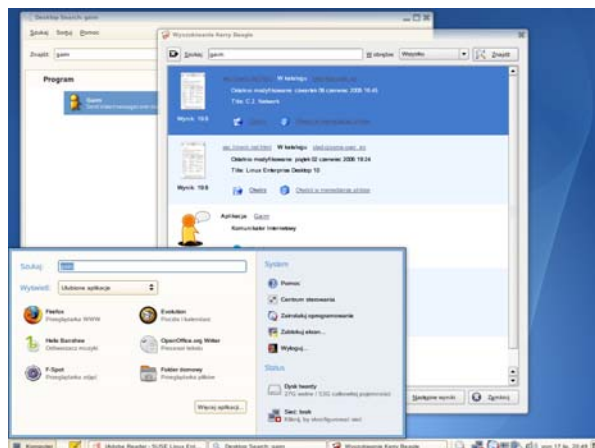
Desktop Search: gaim

Szukaj Sortuj Pomoc

Znajdź: gaim

Program

Gaim

Wyszukiwanie Kerry Beagle

Szukaj: gaim

W obrębie: Wszystko

Znajdź

W katalogu

Ostatnio modyfikowane: czwartek 08 czerwiec 2006 16:45

Tytuł: C.3. Network

Wynik: 19.0

W katalogu

Ostatnio modyfikowane: piątek 02 czerwiec 2006 19:24

Tytuł: Linux Enterprise Desktop 10

Wynik: 19.0

Otwórz

Otwórz w menedżerze plików

Aplikacja: Gaim

Komunikator internetowy

Szukaj: gaim

Wyświetl: Ulubione aplikacje

Firefox
Przeglądarka WWW

Evolution
Poczta i kalendarz

Helix Banshee
Odtwarzacz muzyki

OpenOffice.org Writer
Procesor tekstu

F-Spot
Przeglądarka zdjęć

Folder domowy
Przeglądarka plików

Więcej aplikacji...

System

Pomoc

Centrum sterowania

Zainstaluj oprogramowanie

Zablokuj ekran...

Wyloguj...

Status

Dysk twardy
27G wolne / 53G całkowitej pojemności

Sieć: bosh
Kliknij, by skonfigurować sieć

Następne wyniki

Zamknij

Komputer

Adobe Reader - SUSE Linux Ent...

Desktop Search: gaim

Wyszukiwanie Kerry Beagle